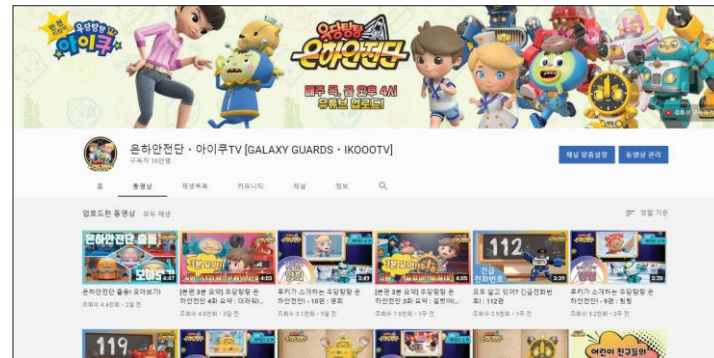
뽀롱뽀롱 우당탕탕 아이쿠

우당탕탕 은하안전단

매주 목, 금 오후 4시 유튜브 업로드!

은하안전단 · 아이쿠TV [GALAXY GUARDS · IKOOOTV]

구독자 18만명

채널 맞춤설정

동영상 관리

홈

동영상

재생목록

커뮤니티

채널

정보

업로드한 동영상

모두 재생

정렬 기준

은하안전단 출동! 모여라!

1:47

은하안전단 출동! 모여보자!

조회수 4.4천회 · 2일 전

[본편 3분 요약] 우당탕탕 은하안전단 4화 요약 : 머리위...

4:03

조회수 4.6천회 · 3일 전

2:49

루키가 소개하는 우당탕탕 은하안전단 - 10편 : 명희

조회수 5.1천회 · 6일 전

4:05

[본편 3분 요약] 우당탕탕 은하안전단 3화 요약 : 말썽쟁이...

조회수 7.9천회 · 1주 전

112

긴급 전화번호

2:39

모두 알고 있어? 긴급전화번호 : 112편

조회수 2.6천회 · 1주 전

2:20

루키가 소개하는 우당탕탕 은하안전단 - 9편 : 링링

조회수 5.2천회 · 2주 전

119

어린이 친구들이